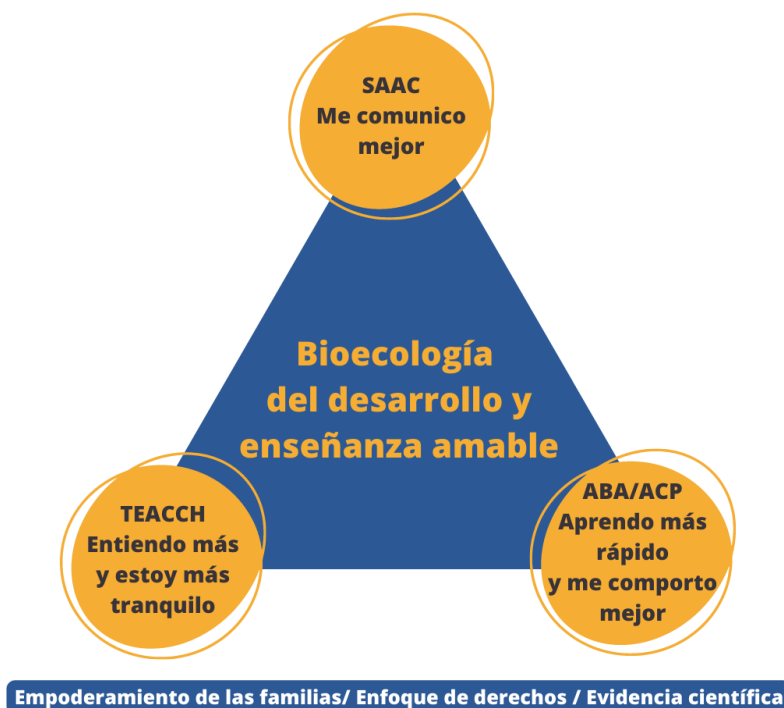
SAAC
Me comunico mejor

Bioecología del desarrollo y enseñanza amable

TEACCH
Entiendo más y estoy más tranquilo

ABA/ACP
Aprendo más rápido y me comporto mejor

Empoderamiento de las familias/ Enfoque de derechos / Evidencia científica